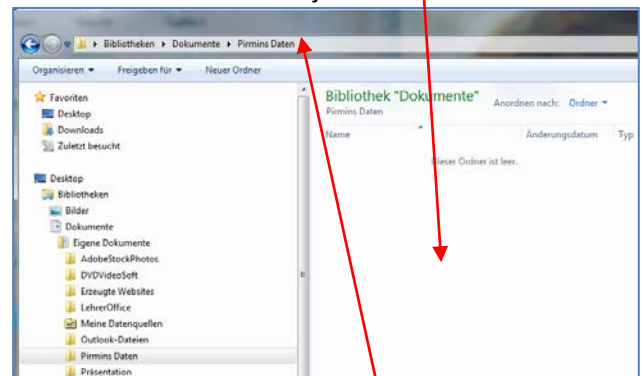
Bibliotheken ▸ Dokumente ▸ Pirmins Daten

Organisieren ▾ Freigeben für ▾ Neuer Ordner

Favoriten
Desktop
Downloads
Zuletzt besucht

Desktop
Bibliotheken
Bilder
Dokumente
Eigene Dokumente
AdobeStockPhotos
DVDVideoSoft
Erzeugte Websites
LehrerOffice
Meine Datenquellen
Outlook-Dateien
Pirmins Daten
Präsentation

Bibliothek "Dokumente"
Pirmins Daten

Anordnen nach: Ordner ▾

Name
Änderungsdatum
Typ

Dieser Ordner ist leer.